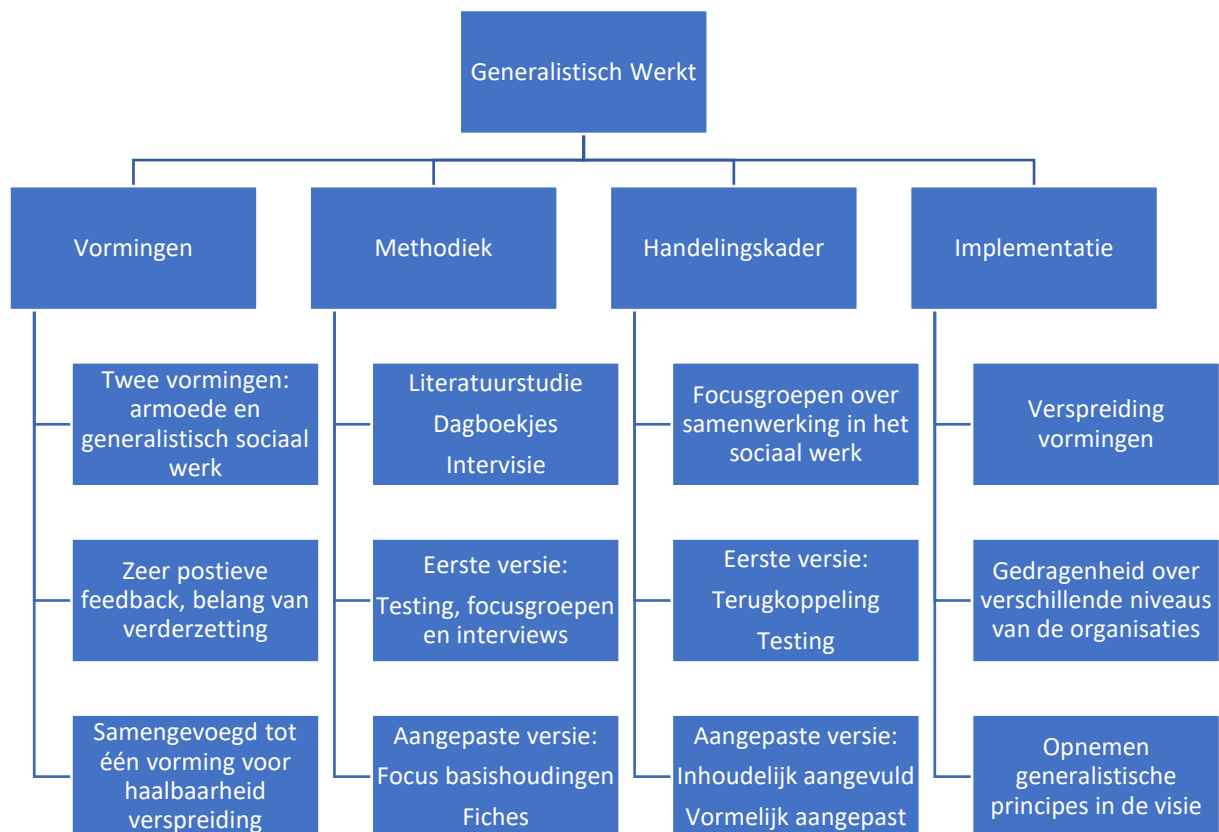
Generalistisch Werkt

Vormingen

Methodiek

Handelingskader

Implementatie

Twee vormingen: armoede en generalistisch sociaal werk

Zeer postieve feedback, belang van verderzetting

Samengevoegd tot één vorming voor haalbaarheid verspreiding

Literatuurstudie
Dagboekjes
Intervisie

Eerste versie:
Testing, focusgroepen en interviews

Aangepaste versie:
Focus basishoudingen
Fiches

Focusgroepen over samenwerking in het sociaal werk

Eerste versie:
Terugkoppeling
Testing

Aangepaste versie:
Inhoudelijk aangevuld
Vormelijk aangepast

Verspreiding vormingen

Gedragenheid over verschillende niveaus van de organisaties

Opnemen generalistische principes in de visie